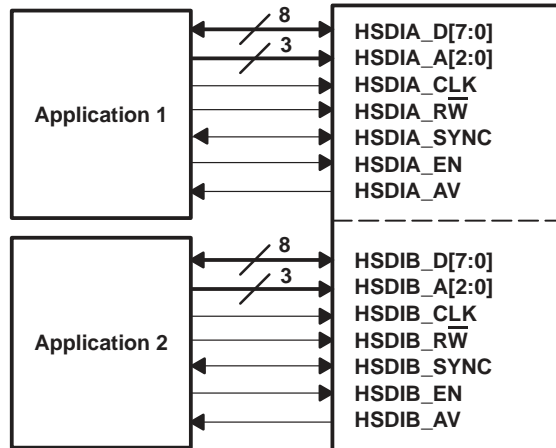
Application 1

8

3

HSDIA_D[7:0]
HSDIA_A[2:0]
HSDIA_CLK
HSDIA_R$\overline{W}$
HSDIA_SYNC
HSDIA_EN
HSDIA_AV

Application 2

8

3

HSDIB_D[7:0]
HSDIB_A[2:0]
HSDIB_CLK
HSDIB_R$\overline{W}$
HSDIB_SYNC
HSDIB_EN
HSDIB_AV